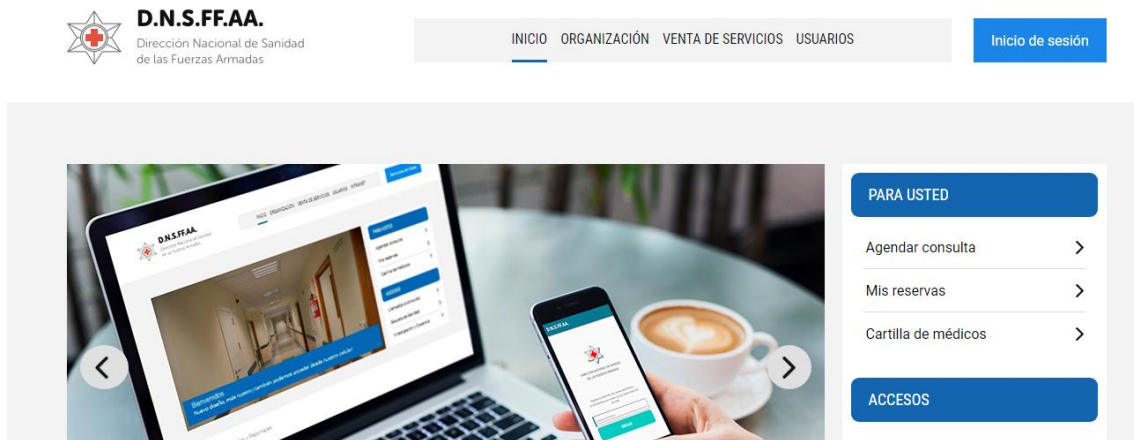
D.N.S.FF.AA.
Dirección Nacional de Sanidad de las Fuerzas Armadas

INICIO ORGANIZACIÓN VENTA DE SERVICIOS USUARIOS

Inicio de sesión

D.N.S.FF.AA.

Bienvenidos
Nuevo diseño, más rápido, también podemos acceder desde nuestro celular!

PARA USTED

Agendar consulta

Mis reservas

Cartilla de médicos

ACCESOS